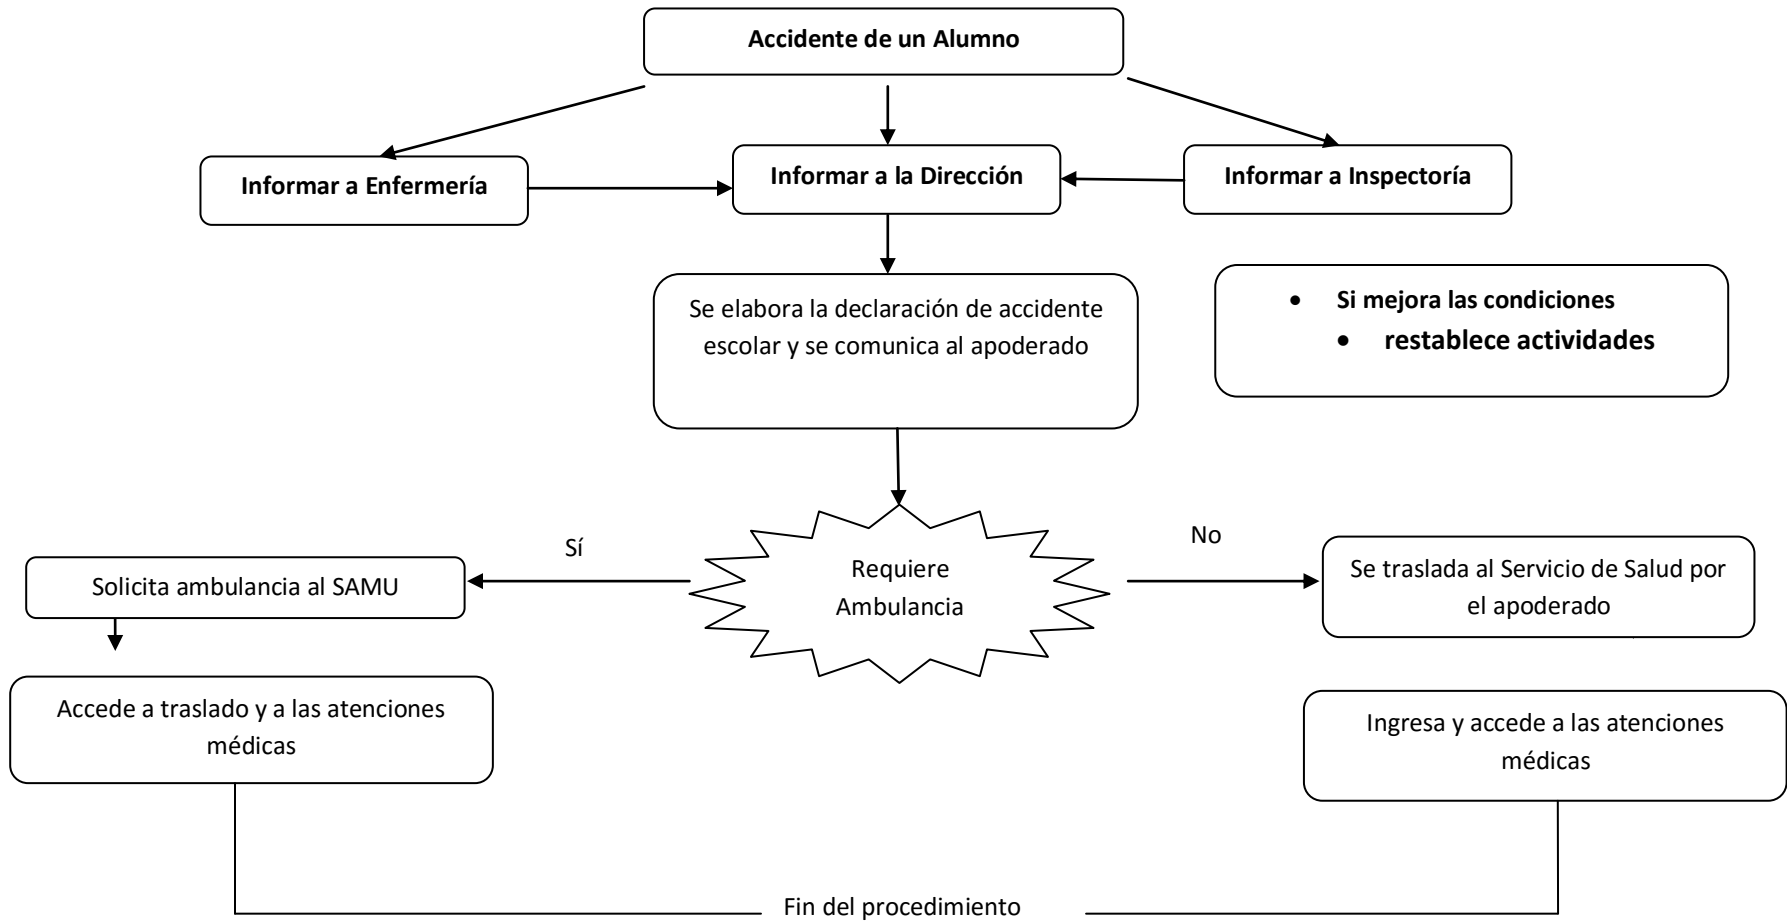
Accidente de un Alumno

Informar a Enfermería

Informar a la Dirección

Informar a Inspectoría

Se elabora la declaración de accidente escolar y se comunica al apoderado

- Si mejora las condiciones
- restablece actividades

Sí

Requiere Ambulancia

No

Solicita ambulancia al SAMU

Se traslada al Servicio de Salud por el apoderado

Accede a traslado y a las atenciones médicas

Ingresa y accede a las atenciones médicas

Fin del procedimiento